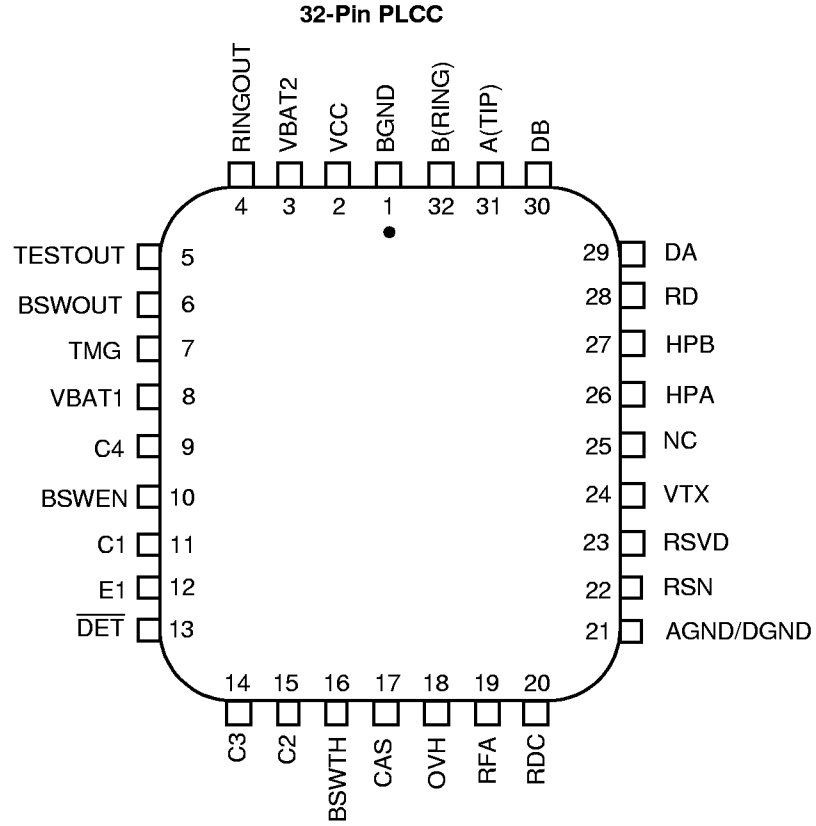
32-Pin PLCC

RINGOUT 4
VBAT2 3
VCC 2
BGND 1
B(RING) 32
A(TIP) 31
DB 30

TESTOUT 5
BSWOUT 6
TMG 7
VBAT1 8
C4 9
BSWEN 10
C1 11
E1 12
$\overline{DET}$ 13

29 DA
28 RD
27 HPB
26 HPA
25 NC
24 VTX
23 RSVD
22 RSN
21 AGND/DGND

14 C3
15 C2
16 BSWTH
17 CAS
18 OVH
19 RFA
20 RDC